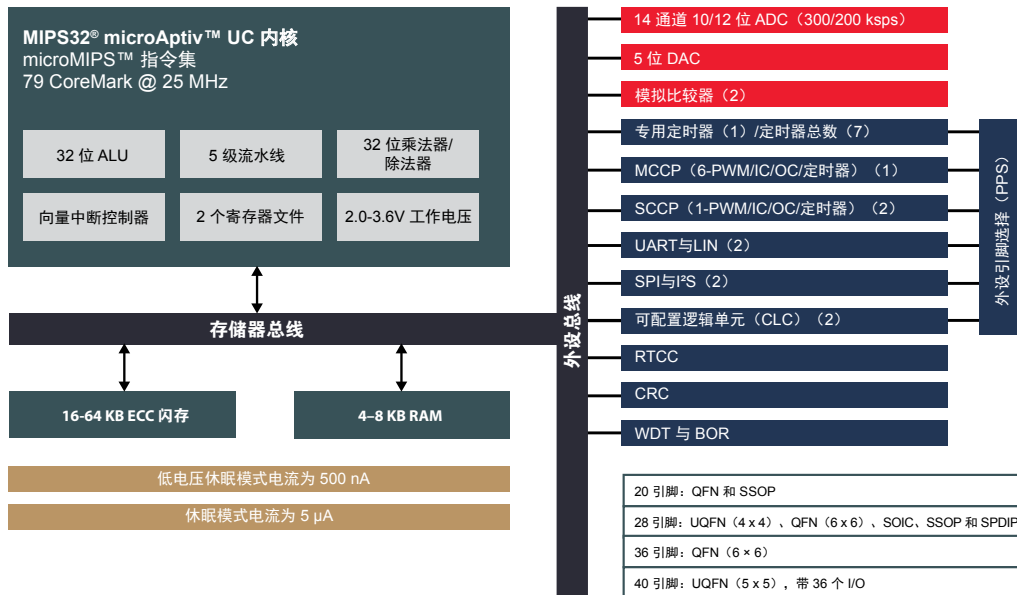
MIPS32® microAptiv™ UC 内核
microMIPS™ 指令集
79 CoreMark @ 25 MHz

32 位 ALU

5 级流水线

32 位乘法器/除法器

向量中断控制器

2 个寄存器文件

2.0-3.6V 工作电压

存储器总线

16-64 KB ECC 闪存

4–8 KB RAM

低电压休眠模式电流为 500 nA

休眠模式电流为 5 µA

外设总线

14 通道 10/12 位 ADC（300/200 ksps）

5 位 DAC

模拟比较器（2）

专用定时器（1）/定时器总数（7）

MCCP（6-PWM/IC/OC/定时器）（1）

SCCP（1-PWM/IC/OC/定时器）（2）

UART与LIN（2）

SPI与I²S（2）

可配置逻辑单元（CLC）（2）

RTCC

CRC

WDT 与 BOR

外设引脚选择（PPS）

20 引脚：QFN 和 SSOP

28 引脚：UQFN（4 x 4）、QFN（6 x 6）、SOIC、SSOP 和 SPDIP

36 引脚：QFN（6 × 6）

40 引脚：UQFN（5 x 5），带 36 个 I/O